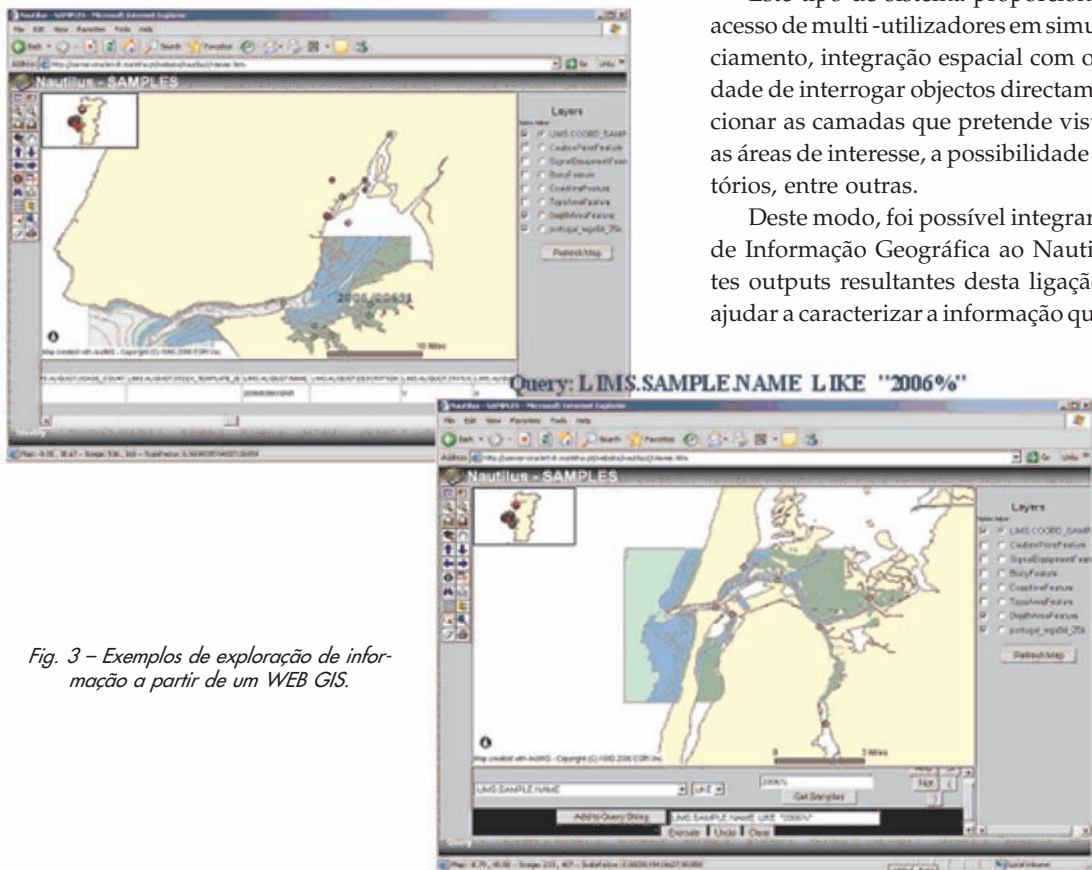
Este tipo de sistema proporcio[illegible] acesso de multi -utilizadores em simu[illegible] ciamento, integração espacial com o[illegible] dade de interrogar objectos directam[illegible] cionar as camadas que pretende vis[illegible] as áreas de interesse, a possibilidade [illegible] tórios, entre outras.

Deste modo, foi possível integrar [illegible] de Informação Geográfica ao Nauti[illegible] tes outputs resultantes desta ligaçã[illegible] ajudar a caracterizar a informação qu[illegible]

Nautilus - SAMPLES

Layers

LIMS.COORD_SAMP
CautionFeature
SignalEquipmentFeature
BuoyFeature
CoastlineFeature
TopoAreaFeature
DepthAreaFeature
portugal_wgs84_25k

Refresh Map

2006/00601

10 Miles

Map created with ArcIMS - Copyright (C) 1992-2006 ESRI Inc.

Query: LIMS.SAMPLE.NAME LIKE "2006%"

Nautilus - SAMPLES

Layers

LIMS.COORD_SAMP
CautionFeature
SignalEquipmentFeature
BuoyFeature
CoastlineFeature
TopoAreaFeature
DepthAreaFeature
portugal_wgs84_25k

Refresh Map

0 3 Miles

Map created with ArcIMS - Copyright (C) 1992-2006 ESRI Inc.

LIMS.SAMPLE.NAME LIKE 2006%

Get Samples

Add to Query String LIMS.SAMPLE.NAME LIKE "2006%"

Execute Undo Clear

Fig. 3 – Exemplos de exploração de informação a partir de um WEB GIS.